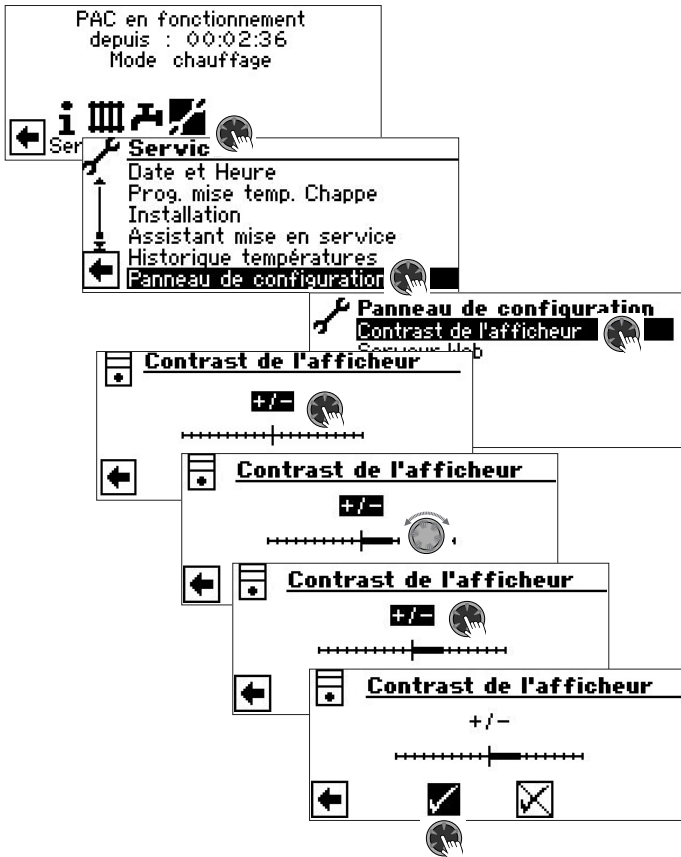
PAC en fonctionnement
depuis : 00:02:36
Mode chauffage

Ser

Servic
Date et Heure
Prog. mise temp. Chappe
Installation
Assistant mise en service
Historique températures
Panneau de configuratior

Panneau de configuration
Contrast de l'afficheur
Serveur Web

Contrast de l'afficheur
+/−

Contrast de l'afficheur
+/−

Contrast de l'afficheur
+/−

Contrast de l'afficheur
+/−